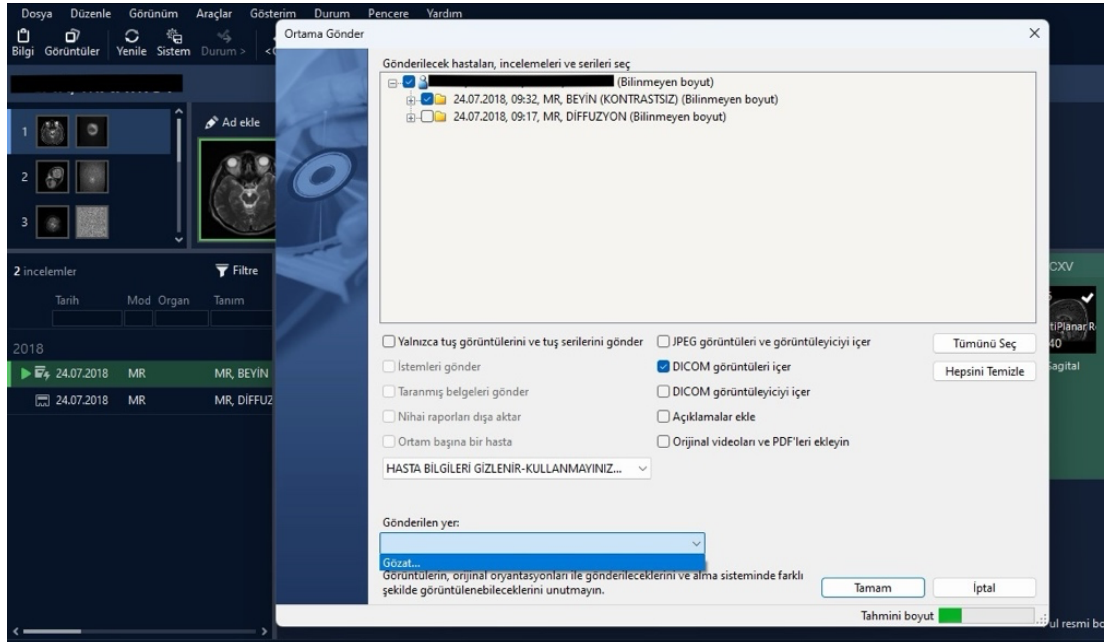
Dosya Düzenle Görünüm Araçlar Gösterim Durum Pencere Yardım

Bilgi Görüntüler Yenile Sistem Durum >

Ortama Gönder

×

1
2
3

Ad ekle

Gönderilecek hastaları, incelemeleri ve serileri seç

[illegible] (Bilinmeyen boyut)
24.07.2018, 09:32, MR, BEYİN (KONTRASTSIZ) (Bilinmeyen boyut)
24.07.2018, 09:17, MR, DİFFUZYON (Bilinmeyen boyut)

2 incelemler

Filtre

| Tarih | Mod | Organ | Tanım |
|---|---|---|---|
| 2018 | | | |
| 24.07.2018 | MR | | MR, BEYİN |
| 24.07.2018 | MR | | MR, DİFFUZ |

Yalnızca tuş görüntülerini ve tuş serilerini gönder
İstemleri gönder
Taranmış belgeleri gönder
Nihai raporları dışa aktar
Ortam başına bir hasta

JPEG görüntüleri ve görüntüleyiciyi içer
DICOM görüntüleri içer
DICOM görüntüleyiciyi içer
Açıklamalar ekle
Orijinal videoları ve PDF'leri ekleyin

Tümünü Seç
Hepsini Temizle

HASTA BİLGİLERİ GİZLENİR-KULLANMAYINIZ...

Gönderilen yer:

Gözat...

Görüntülerin, orijinal oryantasyonları ile gönderileceklerini ve alma sisteminde farklı şekilde görüntülenebileceklerini unutmayın.

Tamam
İptal

Tahmini boyut

CXV
tiPlanar R
40
agital
ul resmi bo